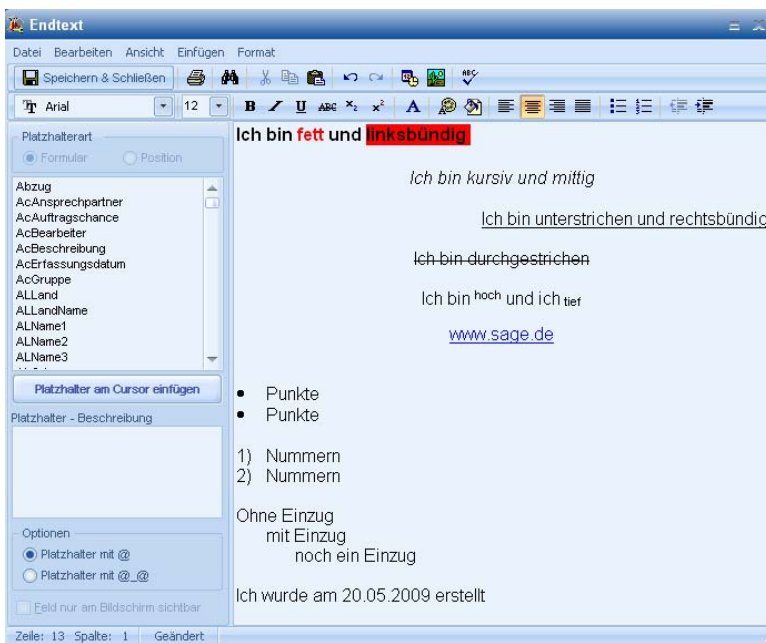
Endtext

Datei Bearbeiten Ansicht Einfügen Format

Speichern & Schließen

Arial 12

B I U ABC $x_2$ $x^2$ A

Platzhalterart

Formular Position

Abzug
AcAnsprechpartner
AcAuftragschance
AcBearbeiter
AcBeschreibung
AcErfassungsdatum
AcGruppe
ALLand
ALLandName
ALName1
ALName2
ALName3

Platzhalter am Cursor einfügen

Platzhalter - Beschreibung

Optionen

Platzhalter mit @

Platzhalter mit @_@

Feld nur am Bildschirm sichtbar

Ich bin fett und linksbündig

Ich bin kursiv und mittig

Ich bin unterstrichen und rechtsbündig

Ich bin durchgestrichen

Ich bin $^{hoch}$ und ich $_{tief}$

www.sage.de

• Punkte
• Punkte

1) Nummern
2) Nummern

Ohne Einzug
mit Einzug
noch ein Einzug

Ich wurde am 20.05.2009 erstellt

Zeile: 13 Spalte: 1 Geändert